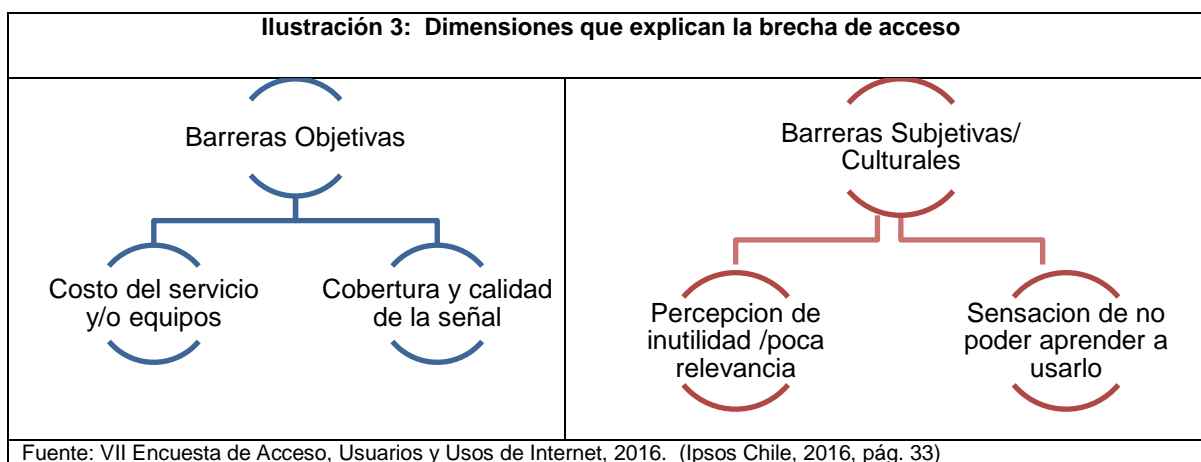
**Ilustración 3: Dimensiones que explican la brecha de acceso**

Barreras Objetivas

Costo del servicio y/o equipos

Cobertura y calidad de la señal

Barreras Subjetivas/ Culturales

Percepcion de inutilidad /poca relevancia

Sensacion de no poder aprender a usarlo

Fuente: VII Encuesta de Acceso, Usuarios y Usos de Internet, 2016. (Ipsos Chile, 2016, pág. 33)